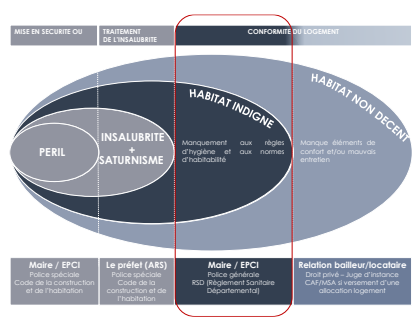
MISE EN SECURITE OU

TRAITEMENT DE L'INSALUBRITE

CONFORMITE DU LOGEMENT

HABITAT NON DECENT

HABITAT INDIGNE

PERIL

INSALUBRITE + SATURNISME

Manquement aux règles d'hygiène et aux normes d'habitabilité

Manque éléments de confort et/ou mauvais entretien

Maire / EPCI
Police spéciale
Code de la construction et de l'habitation

Le préfet (ARS)
Police spéciale
Code de la construction et de l'habitation

Maire / EPCI
Police générale
RSD (Règlement Sanitaire Départemental)

Relation bailleur/locataire
Droit privé – Juge d'instance
CAF/MSA si versement d'une allocation logement